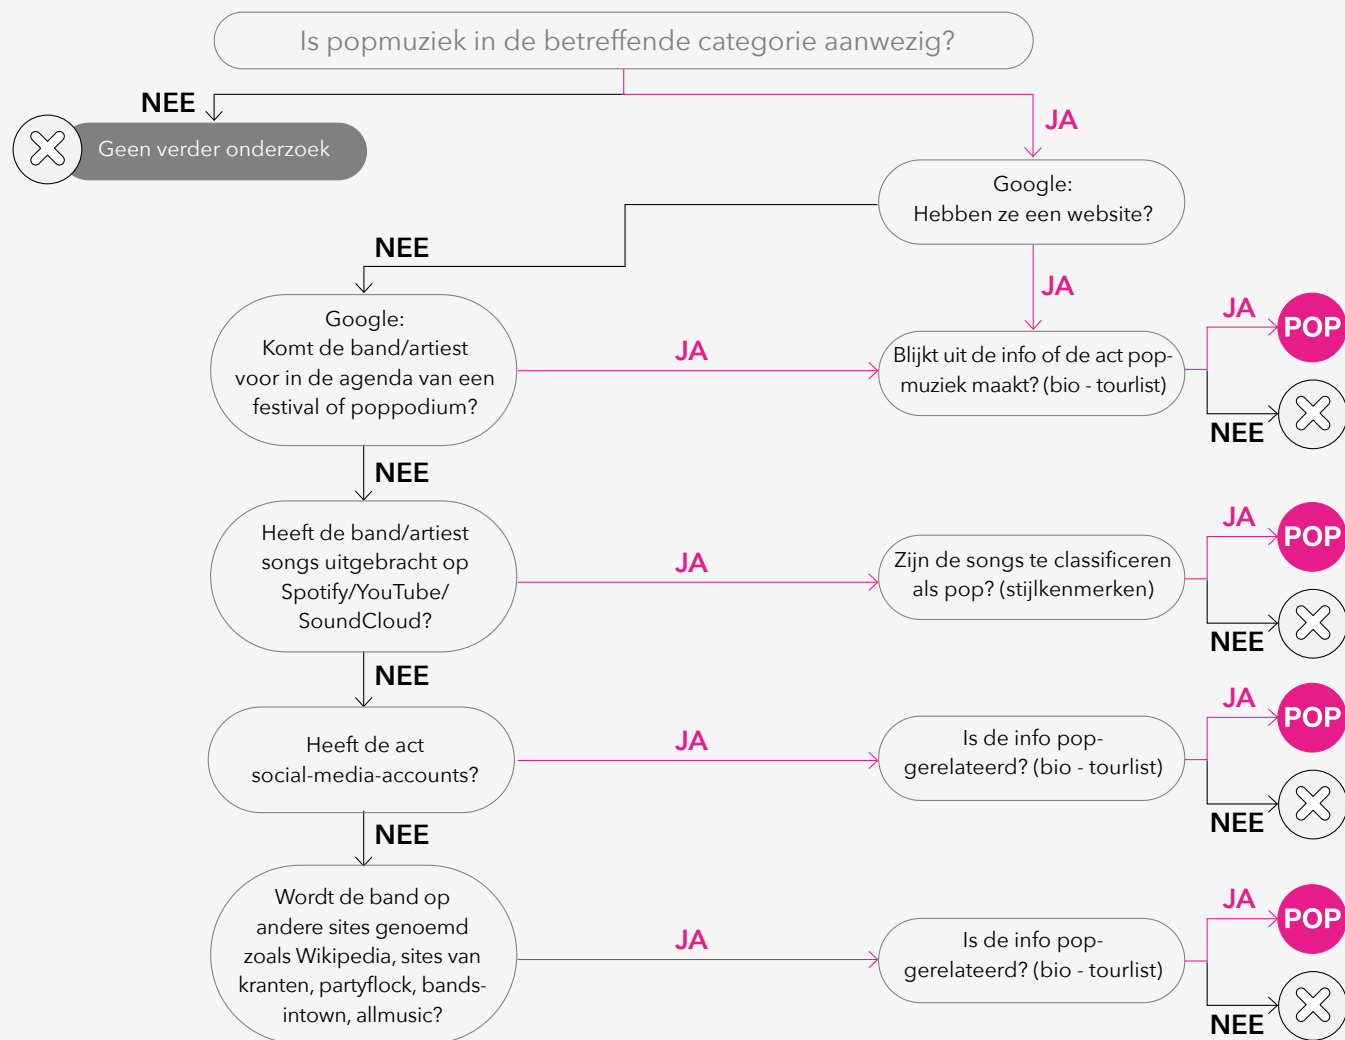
Is popmuziek in de betreffende categorie aanwezig?

NEE

Geen verder onderzoek

JA

Google:
Hebben ze een website?

NEE

JA

Google:
Komt de band/artiest voor in de agenda van een festival of poppodium?

JA

Blijkt uit de info of de act popmuziek maakt? (bio - tourlist)

JA

POP

NEE

NEE

Heeft de band/artiest songs uitgebracht op Spotify/YouTube/ SoundCloud?

JA

Zijn de songs te classificeren als pop? (stijlkenmerken)

JA

POP

NEE

NEE

Heeft de act social-media-accounts?

JA

Is de info pop-gerelateerd? (bio - tourlist)

JA

POP

NEE

NEE

Wordt de band op andere sites genoemd zoals Wikipedia, sites van kranten, partyflock, bandsintown, allmusic?

JA

Is de info pop-gerelateerd? (bio - tourlist)

JA

POP

NEE